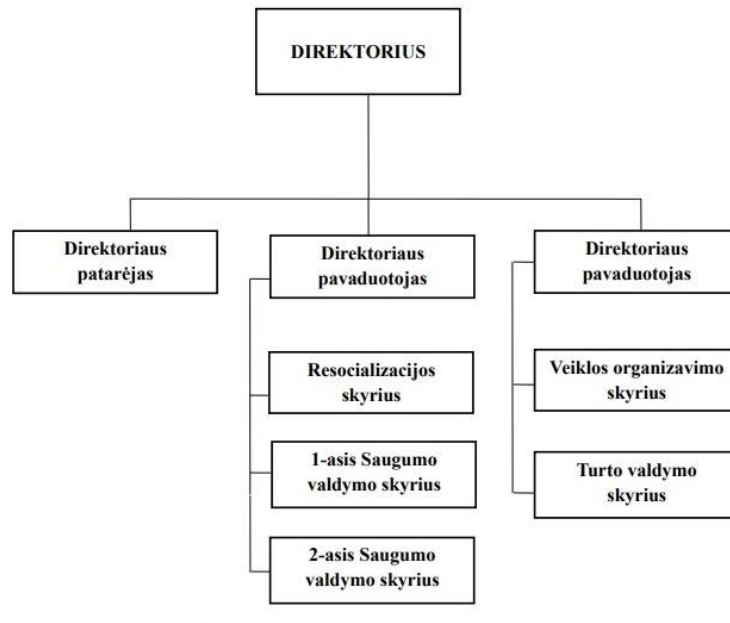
DIREKTORIUS

Direktoriaus patarėjas

Direktoriaus pavaduotojas

Resocializacijos skyrius

1-asis Saugumo valdymo skyrius

2-asis Saugumo valdymo skyrius

Direktoriaus pavaduotojas

Veiklos organizavimo skyrius

Turto valdymo skyrius